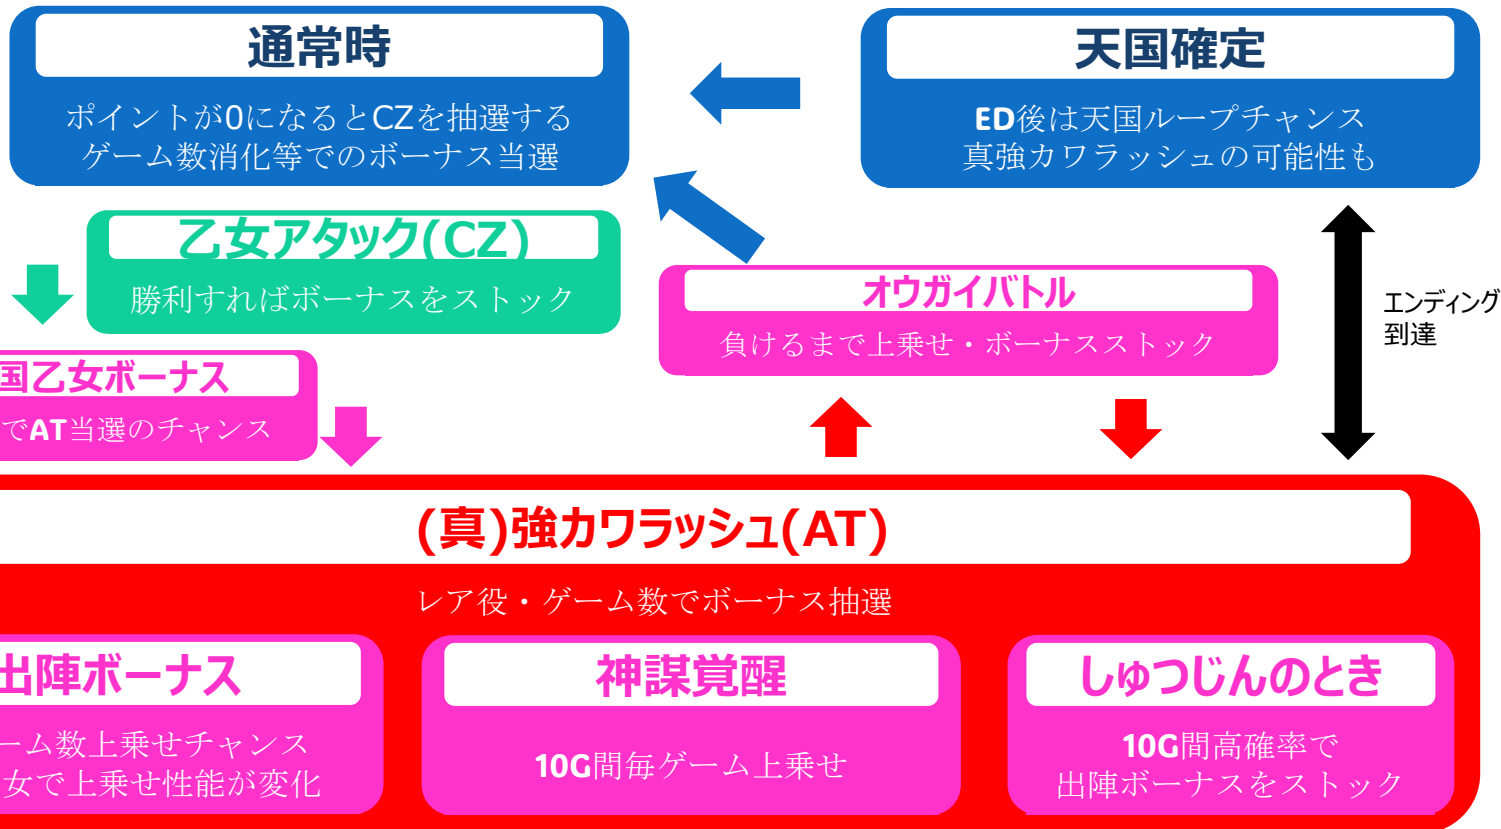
通常時

ポイントが0になるとCZを抽選する
ゲーム数消化等でのボーナス当選

天国確定

ED後は天国ループチャンス
真強カワラッシュの可能性も

乙女アタック(CZ)

勝利すればボーナスをストック

国乙女ボーナス

でAT当選のチャンス

オウガイバトル

負けるまで上乗せ・ボーナスストック

エンディング
到達

(真)強カワラッシュ(AT)

レア役・ゲーム数でボーナス抽選

出陣ボーナス

ーム数上乗せチャンス
女で上乗せ性能が変化

神謀覚醒

10G間毎ゲーム上乗せ

しゅつじんのとき

10G間高確率で
出陣ボーナスをストック